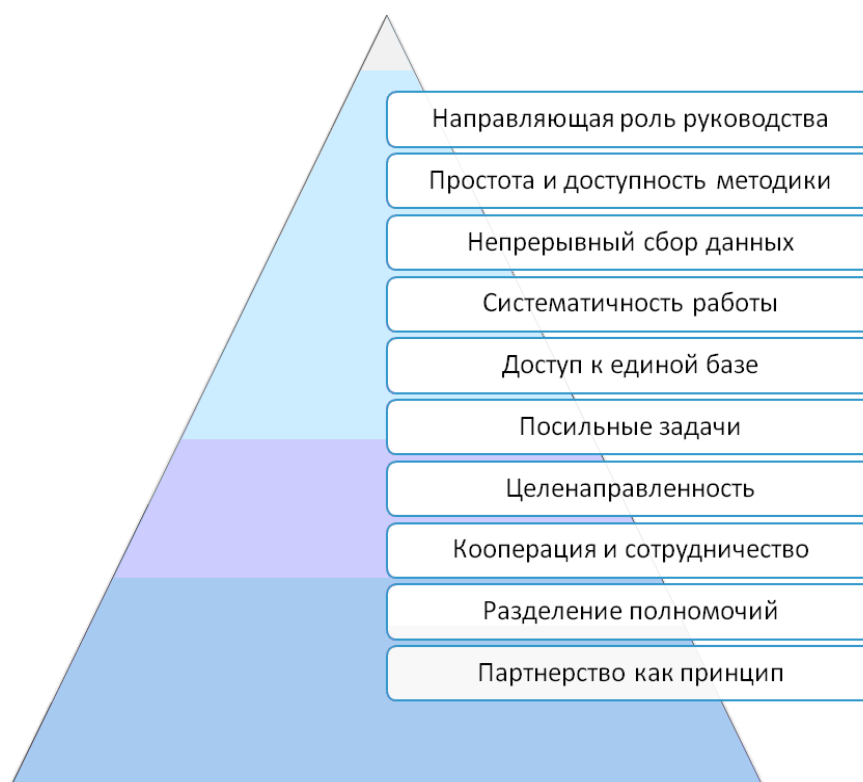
Направляющая роль руководства
Простота и доступность методики
Непрерывный сбор данных
Систематичность работы
Доступ к единой базе
Посильные задачи
Целенаправленность
Кооперация и сотрудничество
Разделение полномочий
Партнерство как принцип